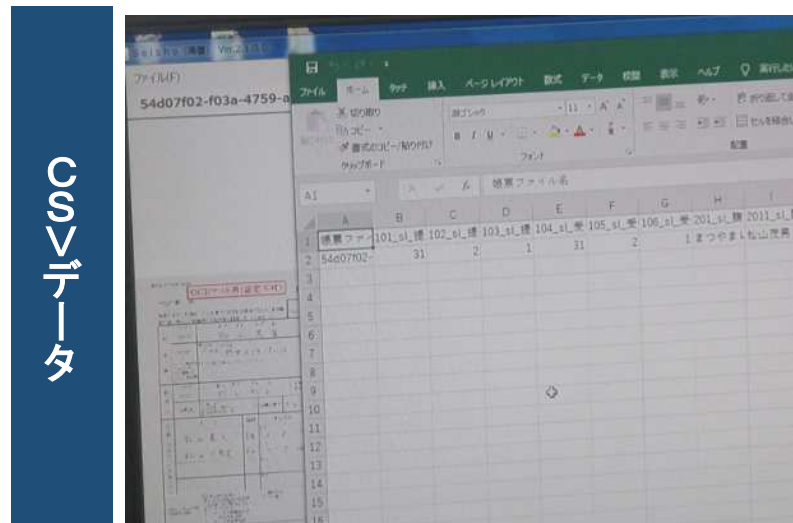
CSVデータ

Seisho (再書) Ver.2.1.0

ファイル(F)

54d07f02-f03a-4759-a

ファイル ホーム タッチ 挿入 ページレイアウト 数式 データ 校閲 表示 ヘルプ 実行したい

切り取り
コピー
書式のコピー/貼り付け
クリップボード

游ゴシック 11
フォント

折り返して全
セルを結合し
配置

A1 帳票ファイル名

|  | A | B | C | D | E | F | G | H | I |
|---|---|---|---|---|---|---|---|---|---|
| 1 | 帳票ファイ | 101_sl_提 | 102_sl_提 | 103_sl_提 | 104_sl_受 | 105_sl_受 | 106_sl_受 | 201_sl_勝 | 2011_sl_ |
| 2 | 54d07f02- | 31 | 2 | 1 | 31 | 2 | 1 | まつやまいね | 山茂興 |
| 3 |  |  |  |  |  |  |  |  |  |
| 4 |  |  |  |  |  |  |  |  |  |
| 5 |  |  |  |  |  |  |  |  |  |
| 6 |  |  |  |  |  |  |  |  |  |
| 7 |  |  |  |  |  |  |  |  |  |
| 8 |  |  |  |  |  |  |  |  |  |
| 9 |  |  |  |  |  |  |  |  |  |
| 10 |  |  |  |  |  |  |  |  |  |
| 11 |  |  |  |  |  |  |  |  |  |
| 12 |  |  |  |  |  |  |  |  |  |
| 13 |  |  |  |  |  |  |  |  |  |
| 14 |  |  |  |  |  |  |  |  |  |
| 15 |  |  |  |  |  |  |  |  |  |
| 16 |  |  |  |  |  |  |  |  |  |

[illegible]